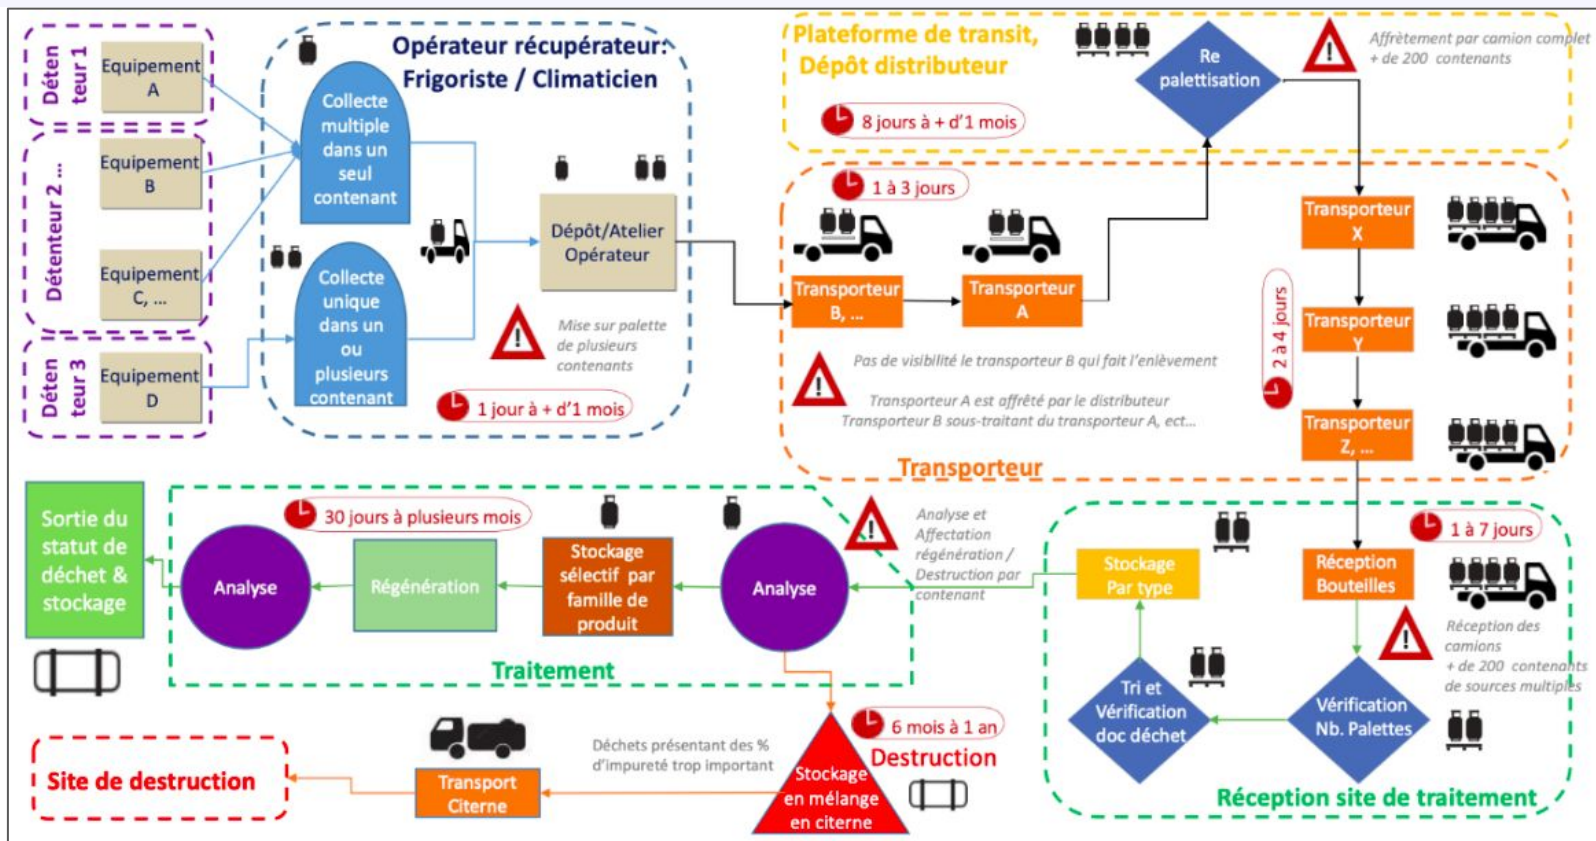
Détenteur 1
Equipement A
Détenteur 2 ...
Equipement B
Equipement C, ...
Détenteur 3
Equipement D

Opérateur récupérateur: Frigoriste / Climaticien
Collecte multiple dans un seul contenant
Collecte unique dans un ou plusieurs contenant
Dépôt/Atelier Opérateur
Mise sur palette de plusieurs contenants
1 jour à + d'1 mois

Plateforme de transit, Dépôt distributeur
8 jours à + d'1 mois
Re palettisation
Affrètement par camion complet + de 200 contenants

1 à 3 jours
Transporteur B, ...
Transporteur A
Pas de visibilité le transporteur B qui fait l'enlèvement
Transporteur A est affrété par le distributeur
Transporteur B sous-traitant du transporteur A, ect...
Transporteur X
Transporteur Y
Transporteur Z, ...
2 à 4 jours
Transporteur

Sortie du statut de déchet & stockage
30 jours à plusieurs mois
Analyse
Régénération
Stockage sélectif par famille de produit
Analyse
Analyse et Affectation régénération / Destruction par contenant
Traitement

1 à 7 jours
Stockage Par type
Réception Bouteilles
Réception des camions + de 200 contenants de sources multiples
Tri et Vérification doc déchet
Vérification Nb. Palettes
Réception site de traitement

Site de destruction
Transport Citerne
Déchets présentant des % d'impureté trop important
Stockage en mélange en citerne
6 mois à 1 an
Destruction